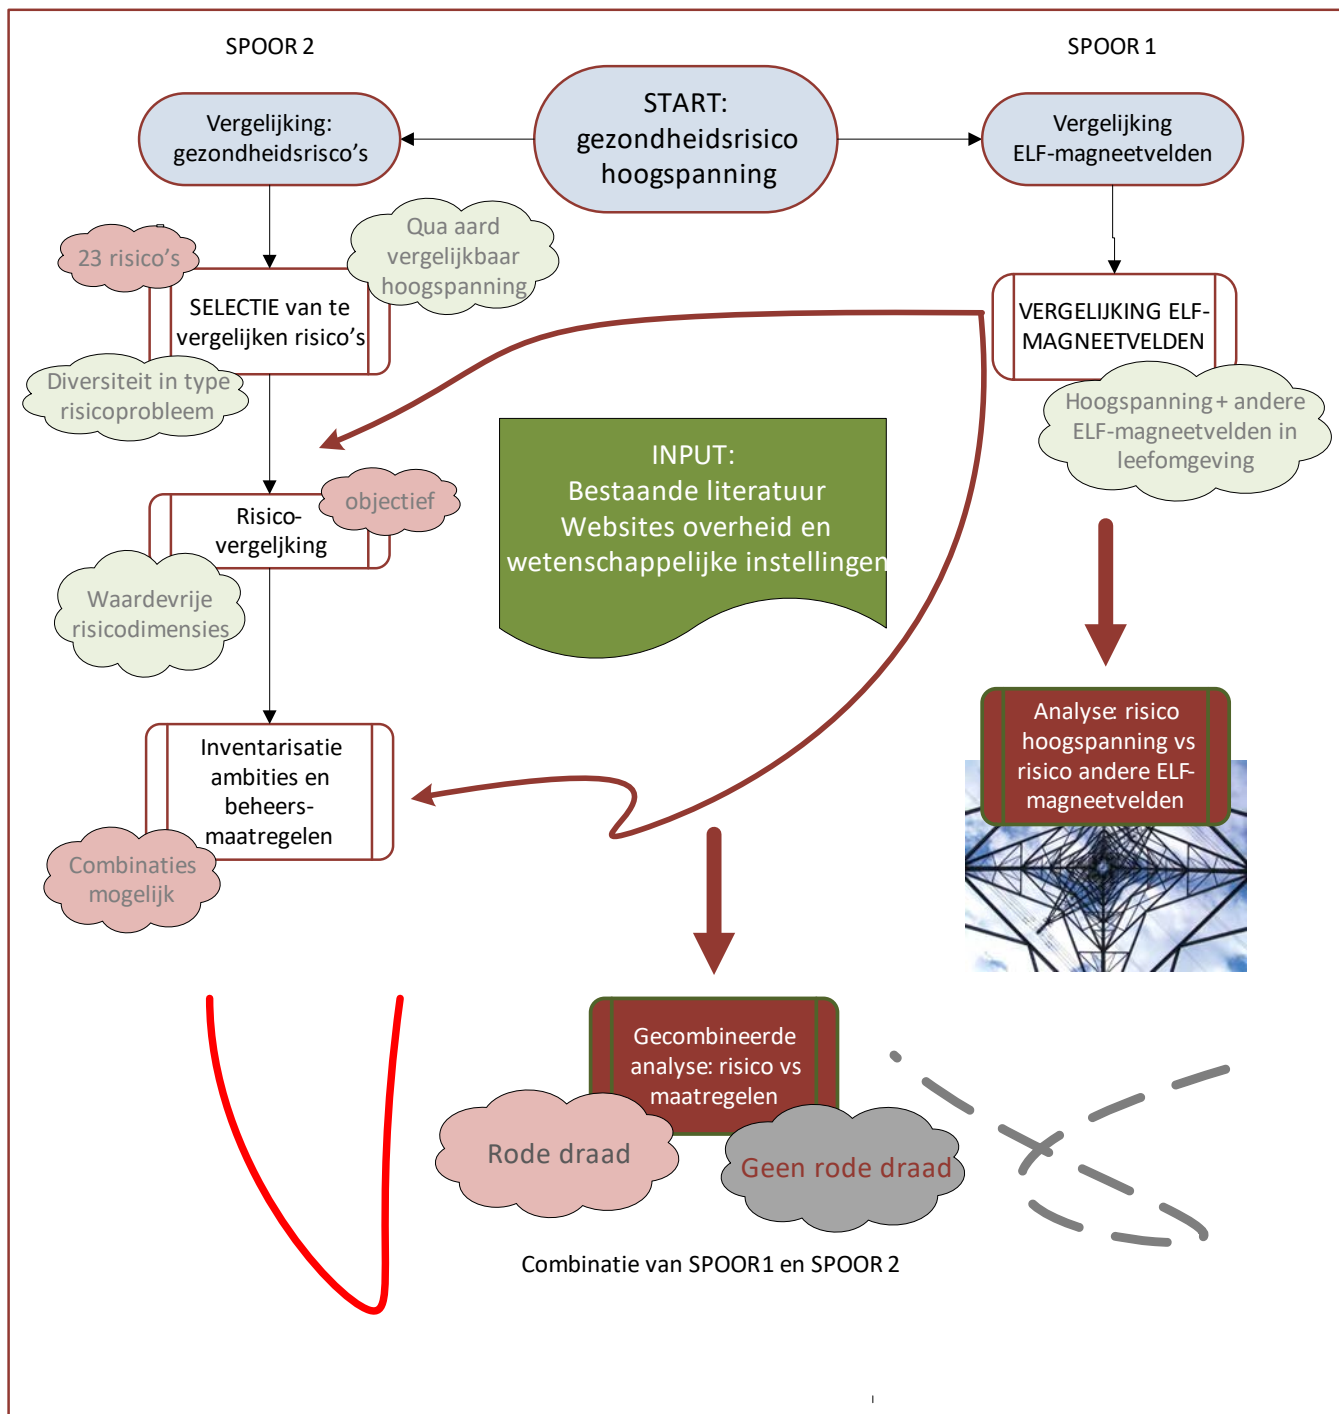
SPOOR 2

START:
gezondheidsrisico
hoogspanning

SPOOR 1

Vergelijking:
gezondheidsrisco's

Vergelijking
ELF-magneetvelden

23 risico's

Qua aard
vergelijkbaar
hoogspanning

SELECTIE van te
vergelijken risico's

VERGELIJKING ELF-
MAGNEETVELDEN

Diversiteit in type
risicoprobleem

Hoogspanning + andere
ELF-magneetvelden in
leefomgeving

INPUT:
Bestaande literatuur
Websites overheid en
wetenschappelijke instellingen

objectief

Risico-
vergeljking

Waardevrije
risicodimensies

Analyse: risico
hoogspanning vs
risico andere ELF-
magneetvelden

Inventarisatie
ambities en
beheers-
maatregelen

Combinaties
mogelijk

Gecombineerde
analyse: risico vs
maatregelen

Rode draad

Geen rode draad

Combinatie van SPOOR1 en SPOOR 2